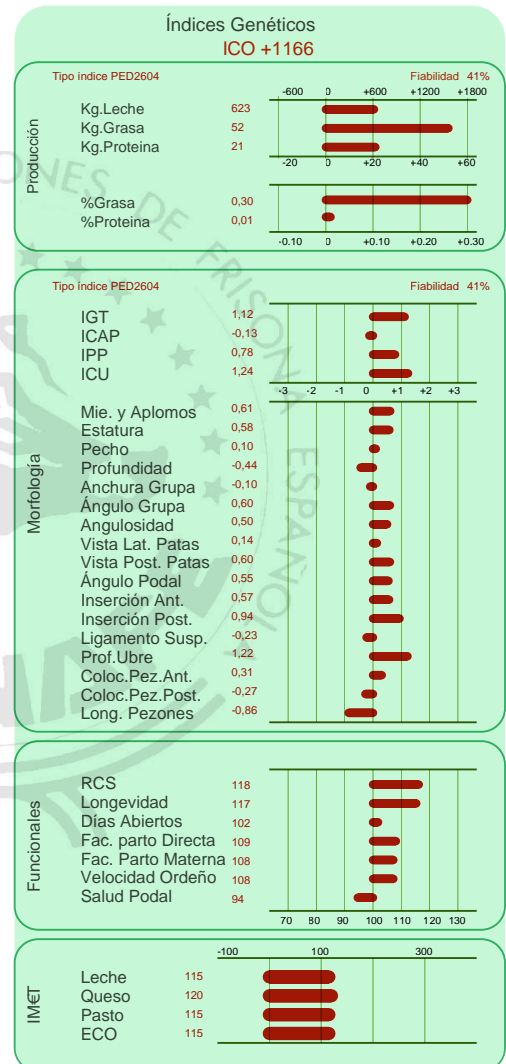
Índices Genéticos
ICO +1166

Producción

Tipo índice PED2604 Fiabilidad 41%

-600 0 +600 +1200 +1800

| | | |
|---|---|---|
| Kg.Leche | 623 | |
| Kg.Grasa | 52 | |
| Kg.Proteina | 21 | |

-20 0 +20 +40 +60

| | | |
|---|---|---|
| %Grasa | 0,30 | |
| %Proteina | 0,01 | |

-0.10 0 +0.10 +0.20 +0.30

Morfología

Tipo índice PED2604 Fiabilidad 41%

| | |
|---|---|
| IGT | 1,12 |
| ICAP | -0,13 |
| IPP | 0,78 |
| ICU | 1,24 |

-3 -2 -1 0 +1 +2 +3

| | |
|---|---|
| Mie. y Aplomos | 0,61 |
| Estatura | 0,58 |
| Pecho | 0,10 |
| Profundidad | -0,44 |
| Anchura Grupa | -0,10 |
| Ángulo Grupa | 0,60 |
| Angulosidad | 0,50 |
| Vista Lat. Patas | 0,14 |
| Vista Post. Patas | 0,60 |
| Ángulo Podal | 0,55 |
| Inserción Ant. | 0,57 |
| Inserción Post. | 0,94 |
| Ligamento Susp. | -0,23 |
| Prof.Ubre | 1,22 |
| Coloc.Pez.Ant. | 0,31 |
| Coloc.Pez.Post. | -0,27 |
| Long. Pezones | -0,86 |

Funcionales

| | |
|---|---|
| RCS | 118 |
| Longevidad | 117 |
| Días Abiertos | 102 |
| Fac. parto Directa | 109 |
| Fac. Parto Materna | 108 |
| Velocidad Ordeño | 108 |
| Salud Podal | 94 |

70 80 90 100 110 120 130

IM€T

-100 100 300

| | |
|---|---|
| Leche | 115 |
| Queso | 120 |
| Pasto | 115 |
| ECO | 115 |